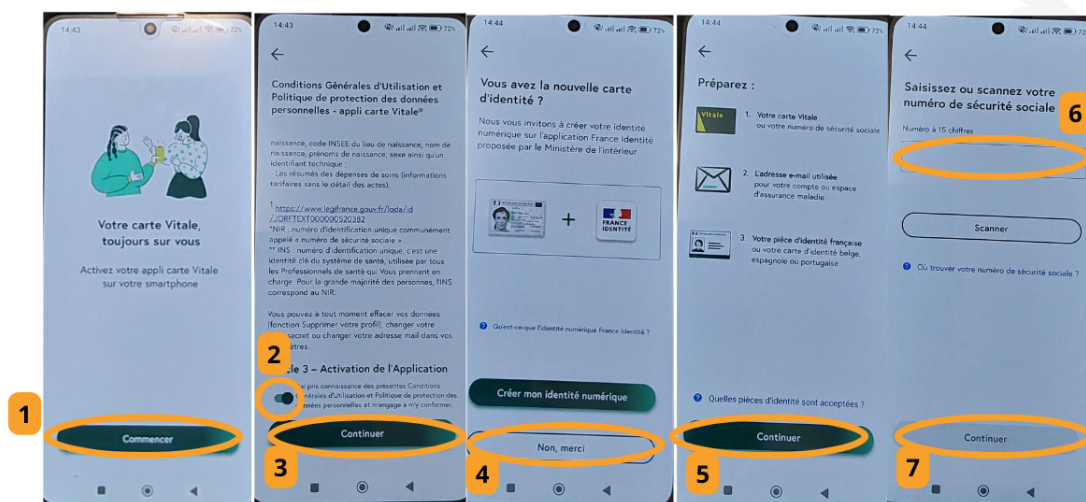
14:43

Votre carte Vitale, toujours sur vous

Activez votre appli carte Vitale sur votre smartphone

1

Commencer

14:43

Conditions Générales d'Utilisation et Politique de protection des données personnelles - appli carte Vitale®

naissance, code INSEE du lieu de naissance, nom de naissance, prénoms de naissance, sexe ainsi qu'un identifiant technique ;
- Les résumés des dépenses de soins (informations tarifaires sans le détail des actes).

1 https://www.legifrance.gouv.fr/loda/id/JORFTEXT000000520382
*NIR : numéro d'identification unique communément appelé « numéro de sécurité sociale »
** INS : numéro d'identification unique, c'est une identité clé du système de santé, utilisée par tous les Professionnels de santé qui vous prennent en charge. Pour la grande majorité des personnes, l'INS correspond au NIR.

Vous pouvez à tout moment effacer vos données (fonction Supprimer votre profil), changer votre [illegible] secret ou changer votre adresse mail dans vos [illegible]ètres.

2

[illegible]cle 3 – Activation de l'Application

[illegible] pris connaissance des présentes Conditions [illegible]énérales d'Utilisation et Politique de protection des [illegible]onnées personnelles et m'engage à m'y conformer.

Continuer

3

14:44

Vous avez la nouvelle carte d'identité ?

Nous vous invitons à créer votre identité numérique sur l'application France Identité proposée par le Ministère de l'intérieur

+ FRANCE IDENTITÉ

Qu'est-ce que l'identité numérique France Identité ?

Créer mon identité numérique

Non, merci

4

14:44

Préparez :

Vitale
1. Votre carte Vitale ou votre numéro de sécurité sociale

2. L'adresse e-mail utilisée pour votre compte ou espace d'assurance maladie

3. Votre pièce d'identité française ou votre carte d'identité belge, espagnole ou portugaise

Quelles pièces d'identité sont acceptées ?

Continuer

5

14:44

Saisissez ou scannez votre numéro de sécurité sociale

6

Numéro à 15 chiffres

Scanner

Où trouver votre numéro de sécurité sociale ?

Continuer

7